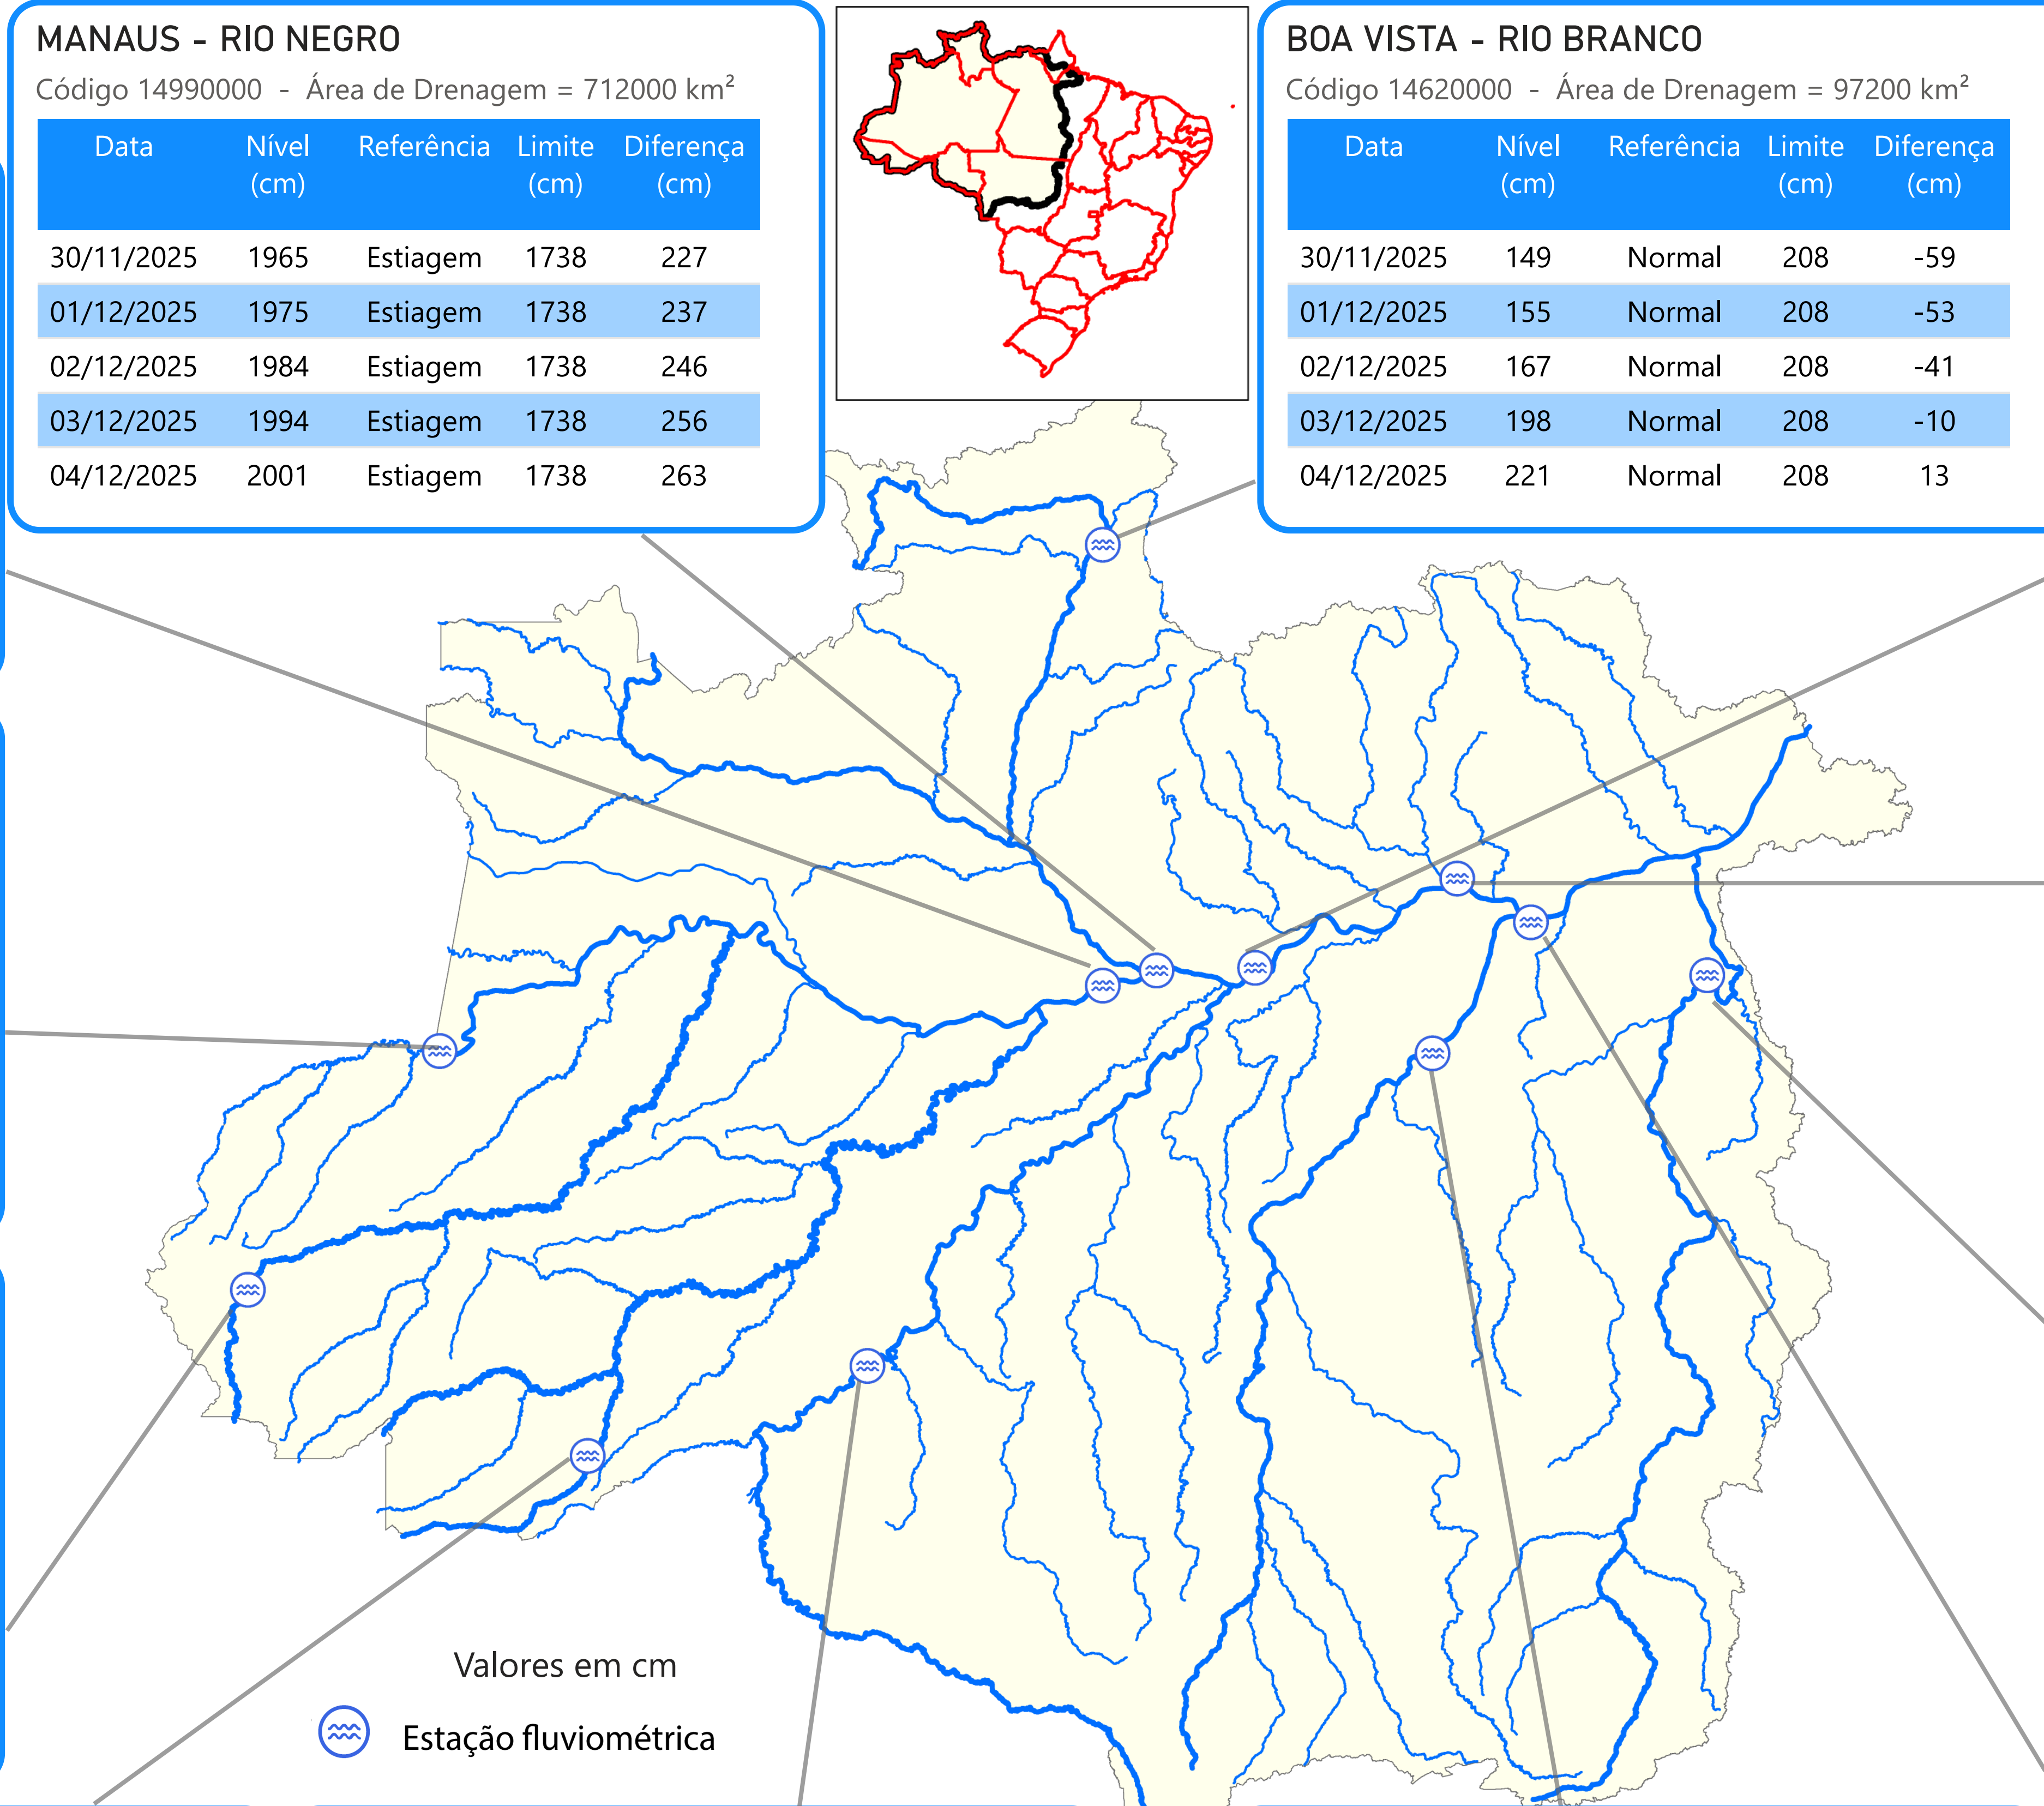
MANAUS - RIO NEGRO
Código 14990000 - Área de Drenagem = 712000 km²

| Data | Nível (cm) | Referência | Limite (cm) | Diferença (cm) |
|---|---|---|---|---|
| 30/11/2025 | 1965 | Estiagem | 1738 | 227 |
| 01/12/2025 | 1975 | Estiagem | 1738 | 237 |
| 02/12/2025 | 1984 | Estiagem | 1738 | 246 |
| 03/12/2025 | 1994 | Estiagem | 1738 | 256 |
| 04/12/2025 | 2001 | Estiagem | 1738 | 263 |

BOA VISTA - RIO BRANCO
Código 14620000 - Área de Drenagem = 97200 km²

| Data | Nível (cm) | Referência | Limite (cm) | Diferença (cm) |
|---|---|---|---|---|
| 30/11/2025 | 149 | Normal | 208 | -59 |
| 01/12/2025 | 155 | Normal | 208 | -53 |
| 02/12/2025 | 167 | Normal | 208 | -41 |
| 03/12/2025 | 198 | Normal | 208 | -10 |
| 04/12/2025 | 221 | Normal | 208 | 13 |

Valores em cm

Estação fluviométrica